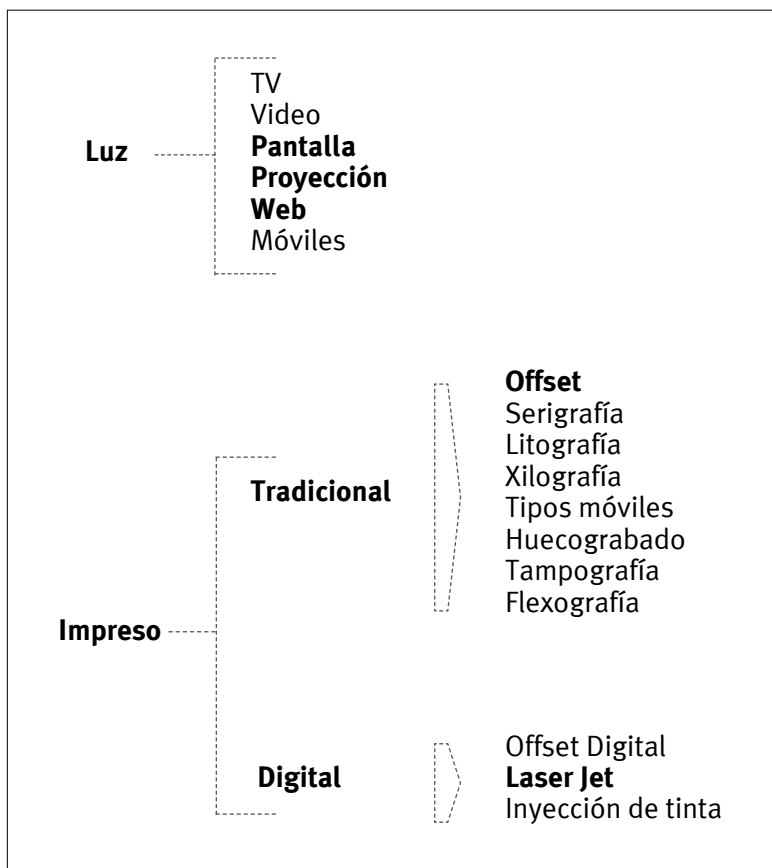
Luz

TV
Video
Pantalla
Proyección
Web
Móviles

Impreso

Tradicional

Offset
Serigrafía
Litografía
Xilografía
Tipos móviles
Huecograbado
Tampografía
Flexografía

Digital

Offset Digital
Laser Jet
Inyección de tinta